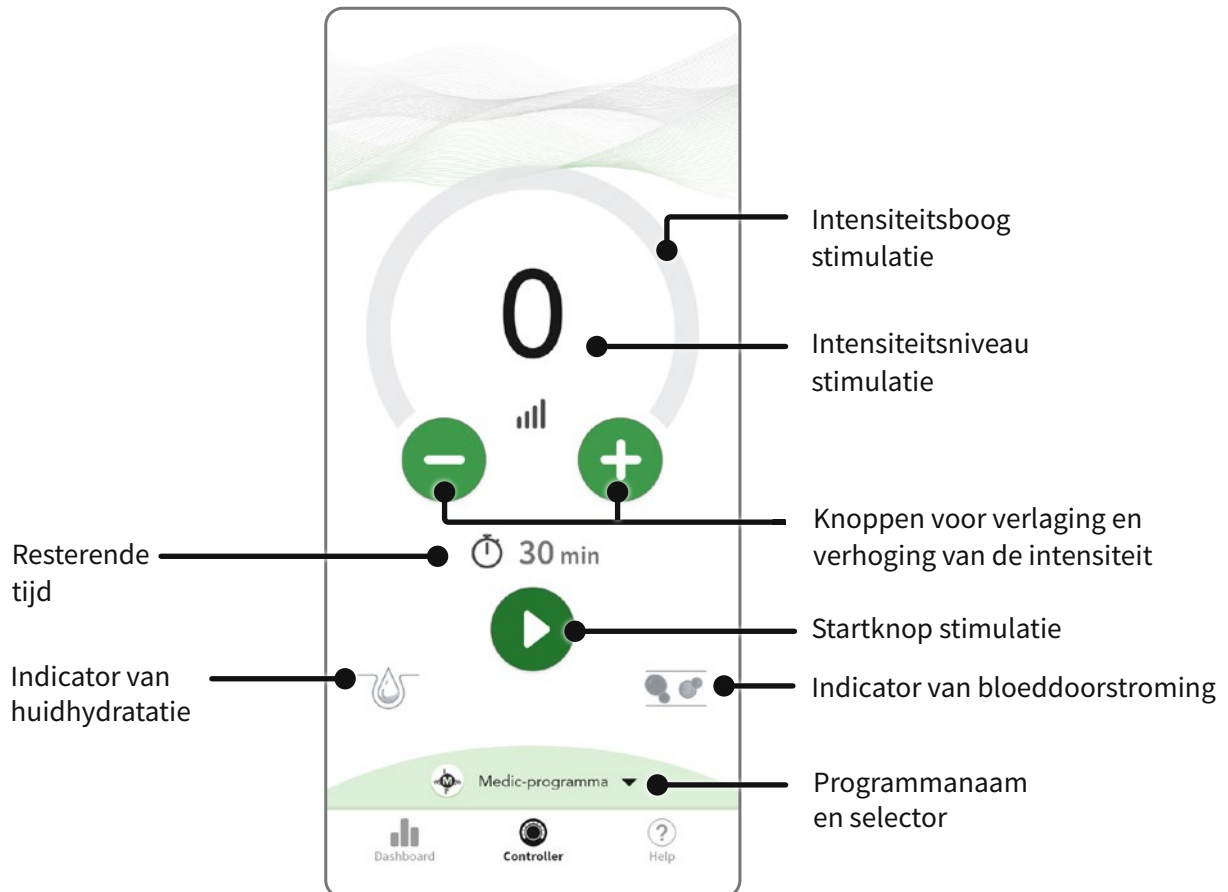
Intensiteitsboog stimulatie

0

Intensiteitsniveau stimulatie

Knoppen voor verlaging en verhoging van de intensiteit

Resterende tijd

30 min

Startknop stimulatie

Indicator van huidhydratatie

Indicator van bloeddoorstroming

Medic-programma

Programmanaam en selector

Dashboard

Controller

Help